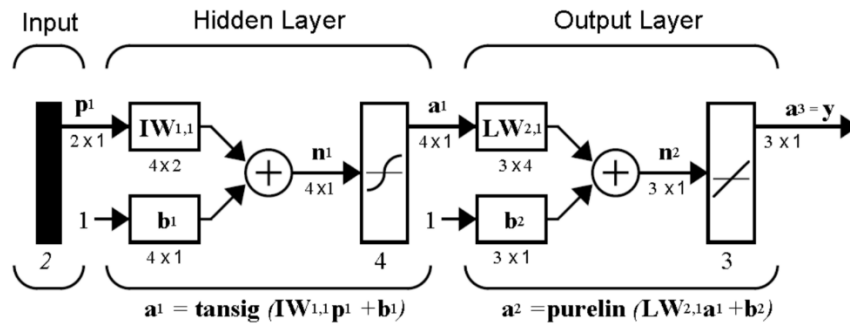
Input

Hidden Layer

Output Layer

$\mathbf{p}^1$
2 x 1

$\mathbf{IW}^{1,1}$
4 x 2

$\mathbf{n}^1$
4 x 1

1

$\mathbf{b}^1$
4 x 1

4

$\mathbf{a}^1$
4 x 1

$\mathbf{LW}^{2,1}$
3 x 4

$\mathbf{n}^2$
3 x 1

1

$\mathbf{b}^2$
3 x 1

3

$\mathbf{a}^3 = \mathbf{y}$
3 x 1

2

$\mathbf{a}^1 = \mathbf{tansig}\,(\mathbf{IW}^{1,1}\mathbf{p}^1 + \mathbf{b}^1)$

$\mathbf{a}^2 = \mathbf{purelin}\,(\mathbf{LW}^{2,1}\mathbf{a}^1 + \mathbf{b}^2)$